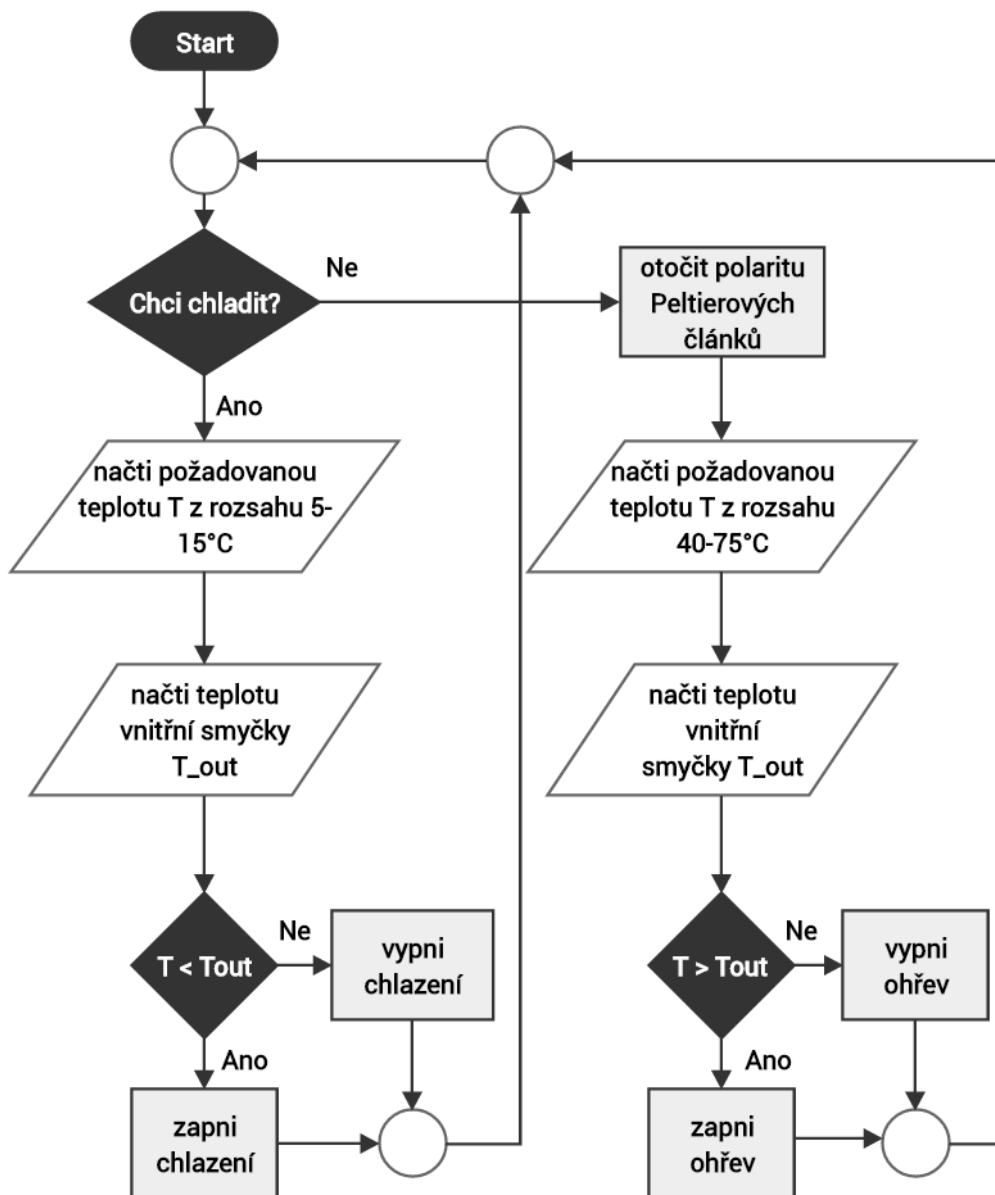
Start

Chci chladit?

Ne

otočit polaritu Peltierových článků

Ano

načti požadovanou teplotu T z rozsahu 5-15°C

načti požadovanou teplotu T z rozsahu 40-75°C

načti teplotu vnitřní smyčky T_out

načti teplotu vnitřní smyčky T_out

T < Tout

Ne

vypni chlazení

T > Tout

Ne

vypni ohřev

Ano

zapni chlazení

Ano

zapni ohřev